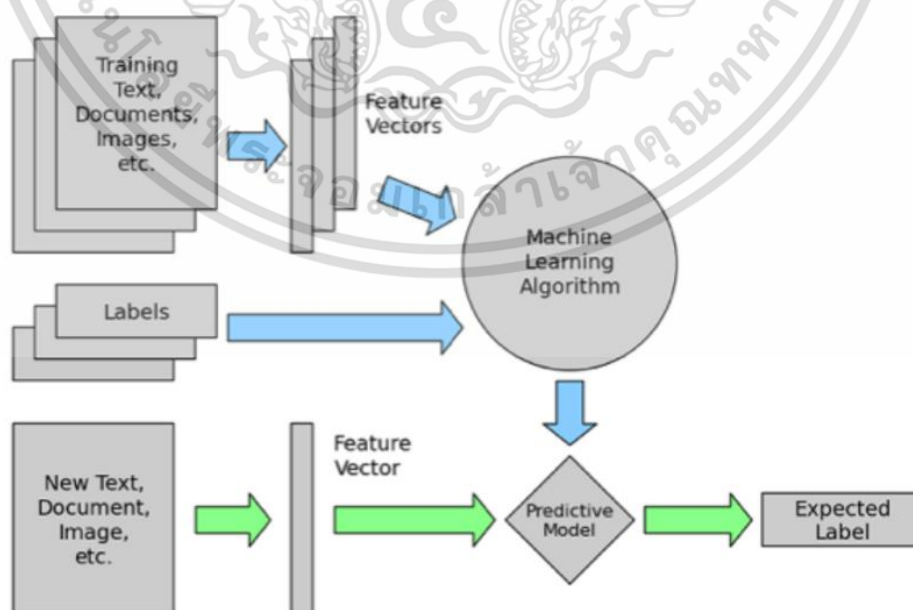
Training Text, Documents, Images, etc.

Feature Vectors

Machine Learning Algorithm

Labels

New Text, Document, Image, etc.

Feature Vector

Predictive Model

Expected Label

มหาวิทยาลัยเทคโนโลยีพระจอมเกล้าเจ้าคุณทหารลาดกระบัง